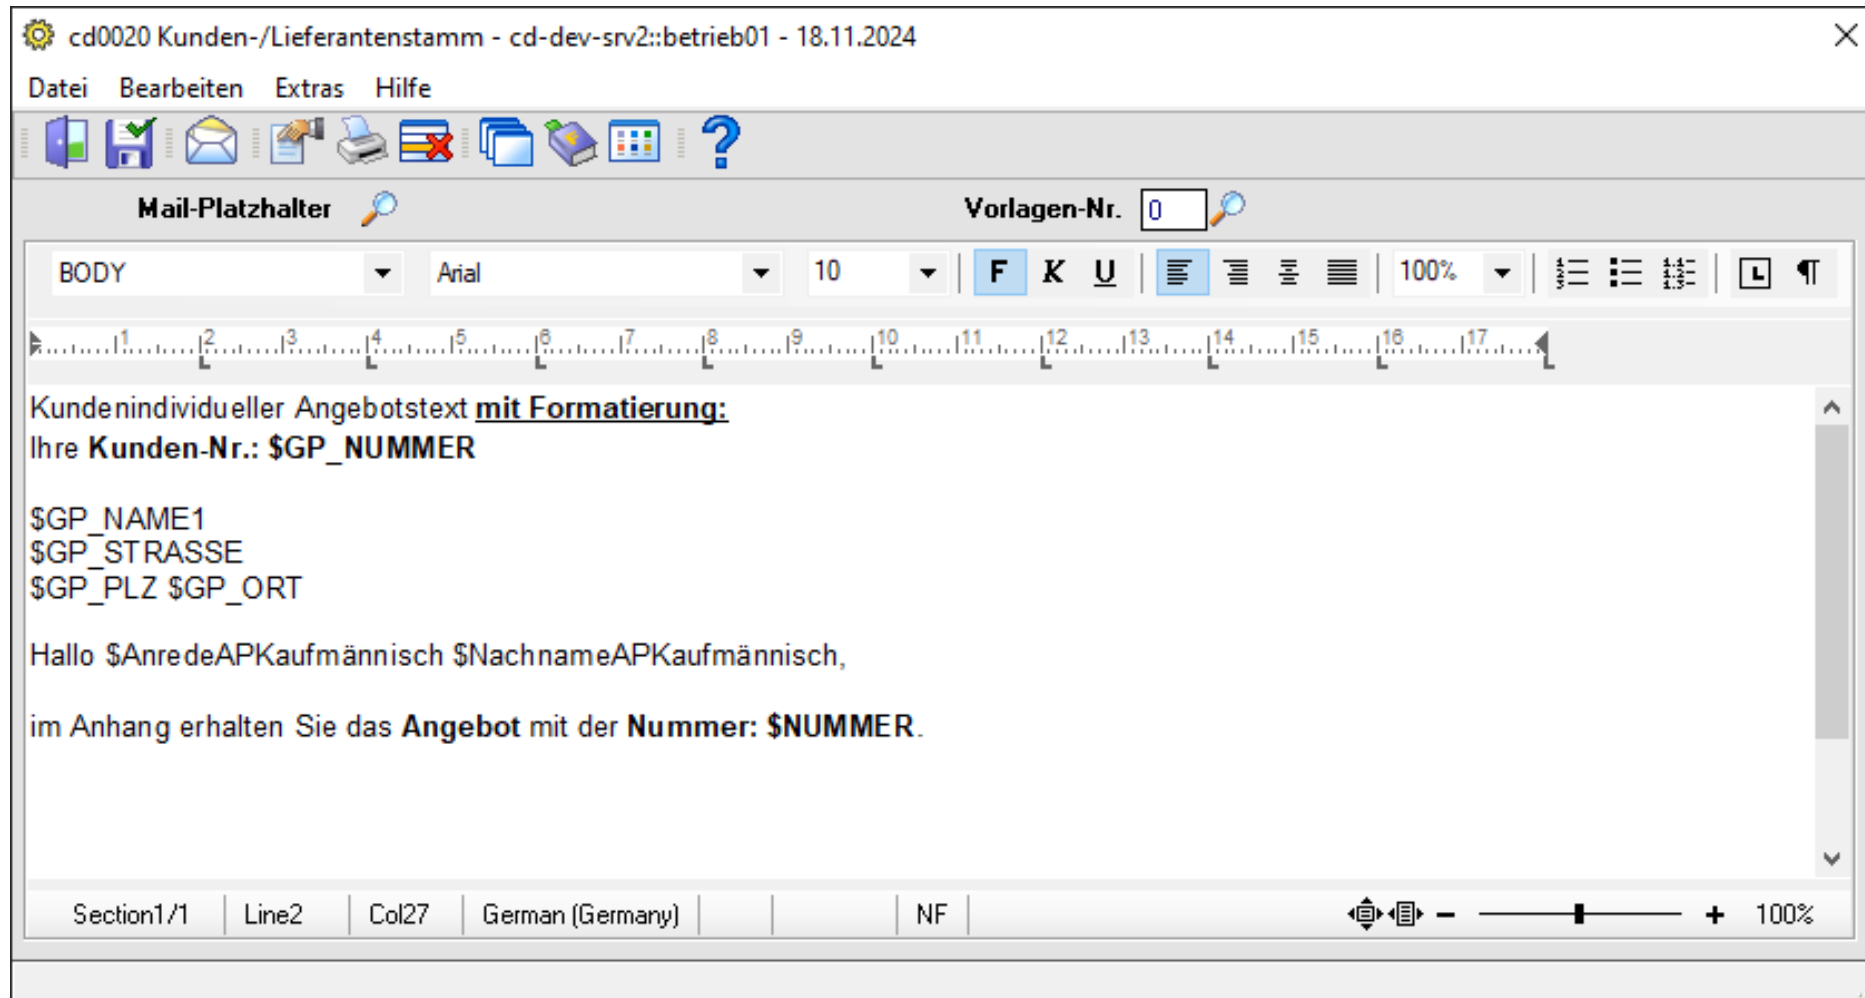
cd0020 Kunden-/Lieferantenstamm - cd-dev-srv2::betrieb01 - 18.11.2024

Datei Bearbeiten Extras Hilfe

Mail-Platzhalter

Vorlagen-Nr. 0

BODY Arial 10 F K U 100%

1 2 3 4 5 6 7 8 9 10 11 12 13 14 15 16 17

Kundenindividueller Angebotstext **mit Formatierung:**
Ihre **Kunden-Nr.: $GP_NUMMER**

$GP_NAME1
$GP_STRASSE
$GP_PLZ $GP_ORT

Hallo $AnredeAPKaufmännisch $NachnameAPKaufmännisch,

im Anhang erhalten Sie das **Angebot** mit der **Nummer: $NUMMER**.

Section1/1 Line2 Col27 German (Germany) NF 100%